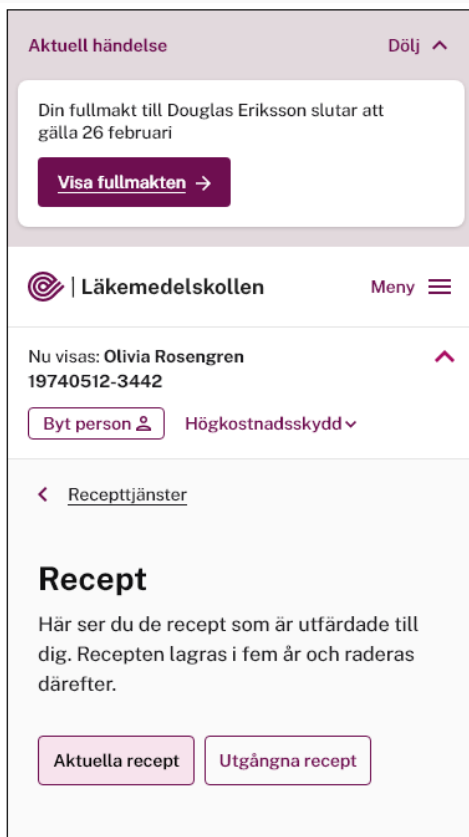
Aktuell händelse

Dölj

Din fullmakt till Douglas Eriksson slutar att gälla 26 februari

Visa fullmakten →

| Läkemedelskollen

Meny

Nu visas: Olivia Rosengren
19740512-3442

Byt person

Högkostnadsskydd

Recepttjänster

Recept

Här ser du de recept som är utfärdade till dig. Recepten lagras i fem år och raderas därefter.

Aktuella recept

Utgångna recept